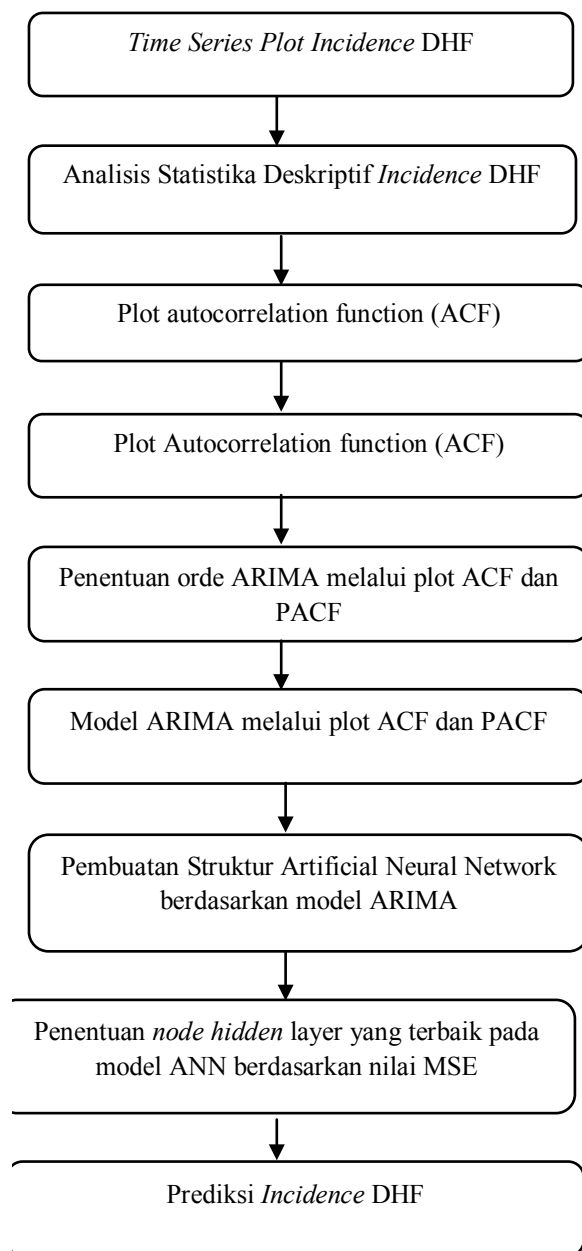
Time Series Plot Incidence DHF

Analisis Statistika Deskriptif Incidence DHF

Plot autocorrelation function (ACF)

Plot Autocorrelation function (ACF)

Penentuan orde ARIMA melalui plot ACF dan PACF

Model ARIMA melalui plot ACF dan PACF

Pembuatan Struktur Artificial Neural Network berdasarkan model ARIMA

Penentuan node hidden layer yang terbaik pada model ANN berdasarkan nilai MSE

Prediksi Incidence DHF